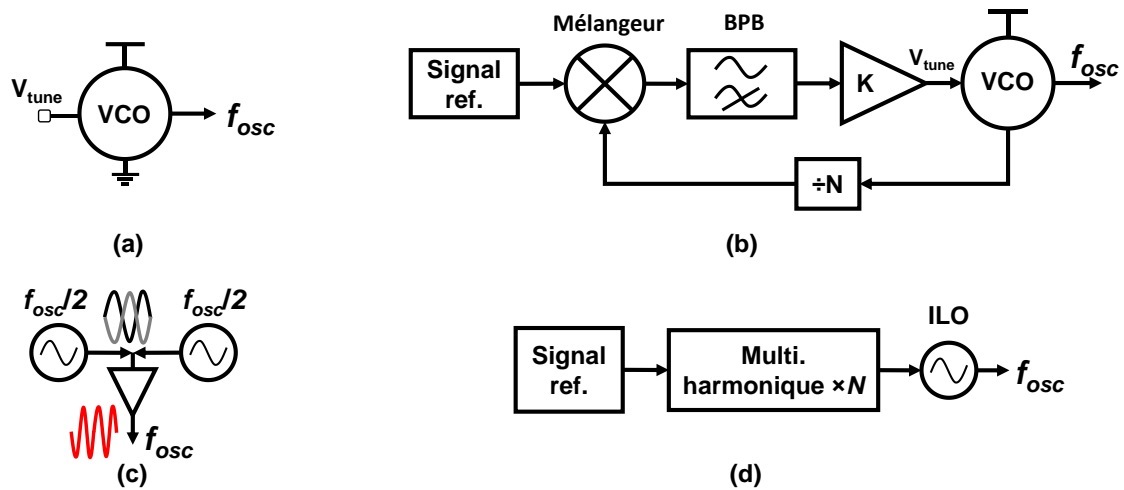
$V_{tune}$

VCO

$f_{osc}$

(a)

Mélangeur

BPB

Signal ref.

K

$V_{tune}$

VCO

$f_{osc}$

÷N

(b)

$f_{osc}/2$

$f_{osc}/2$

$f_{osc}$

(c)

Signal ref.

Multi. harmonique ×$N$

ILO

$f_{osc}$

(d)